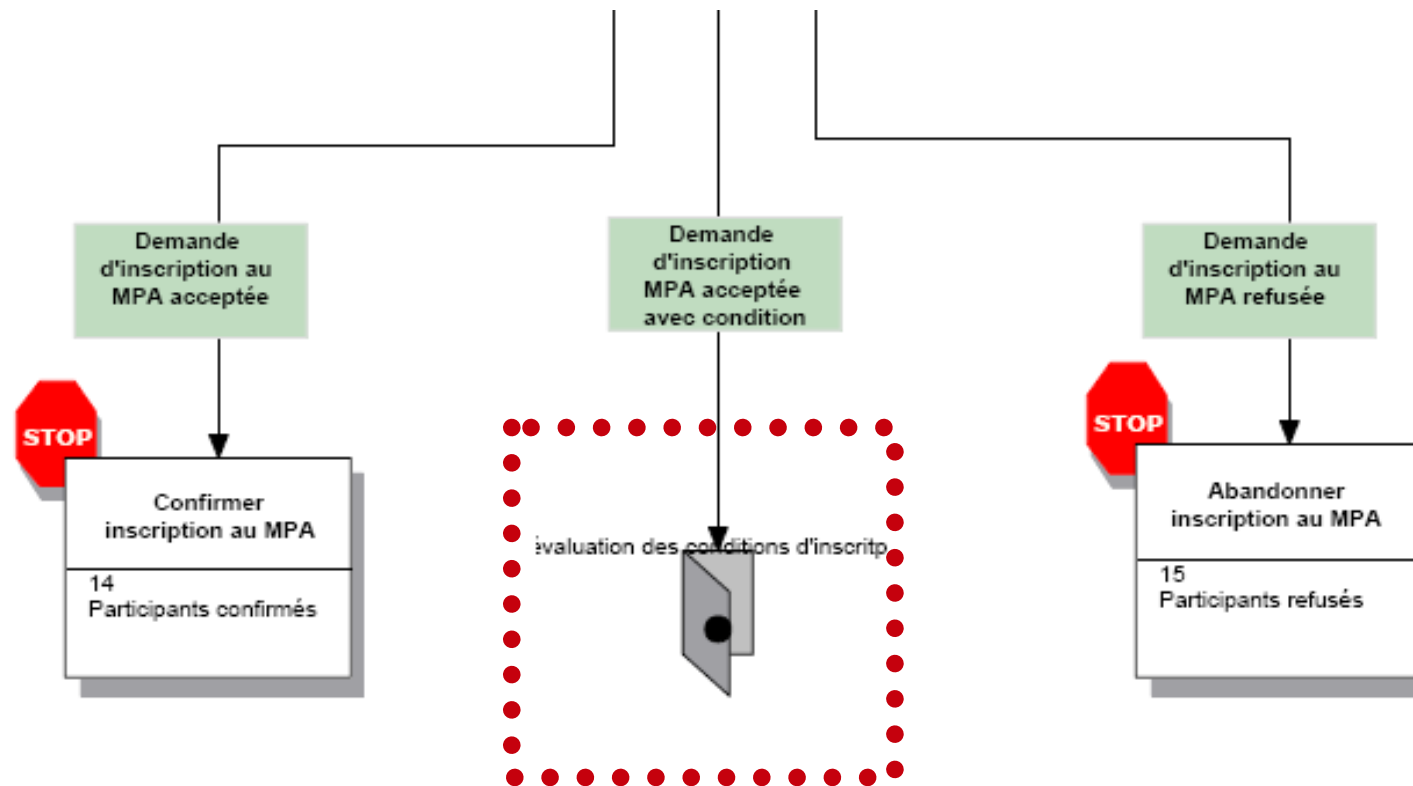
Demande d'inscription au MPA acceptée

Demande d'inscription MPA acceptée avec condition

Demande d'inscription au MPA refusée

STOP

Confirmer inscription au MPA

14
Participants confirmés

évaluation des conditions d'inscritp

STOP

Abandonner inscription au MPA

15
Participants refusés